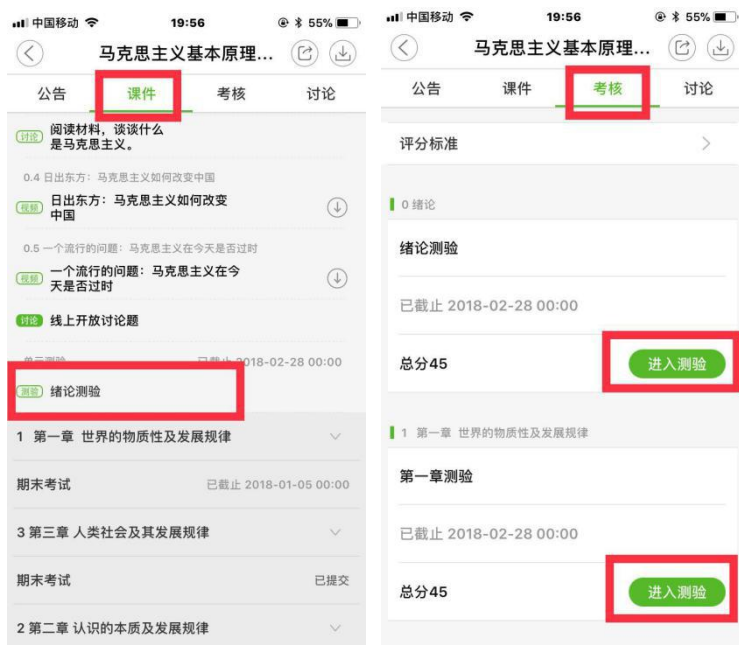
中国移动 19:56 55%

马克思主义基本原理...

公告 课件 考核 讨论

讨论 阅读材料，谈谈什么是马克思主义。

0.4 日出东方：马克思主义如何改变中国

视频 日出东方：马克思主义如何改变中国

0.5 一个流行的问题：马克思主义在今天是否过时

视频 一个流行的问题：马克思主义在今天是否过时

讨论 线上开放讨论题

单元测验 已截止 2018-02-28 00:00

测验 绪论测验

1 第一章 世界的物质性及发展规律

期末考试 已截止 2018-01-05 00:00

3 第三章 人类社会及其发展规律

期末考试 已提交

2 第二章 认识的本质及发展规律

中国移动 19:56 55%

马克思主义基本原理...

公告 课件 考核 讨论

评分标准

0 绪论

绪论测验

已截止 2018-02-28 00:00

总分45 进入测验

1 第一章 世界的物质性及发展规律

第一章测验

已截止 2018-02-28 00:00

总分45 进入测验